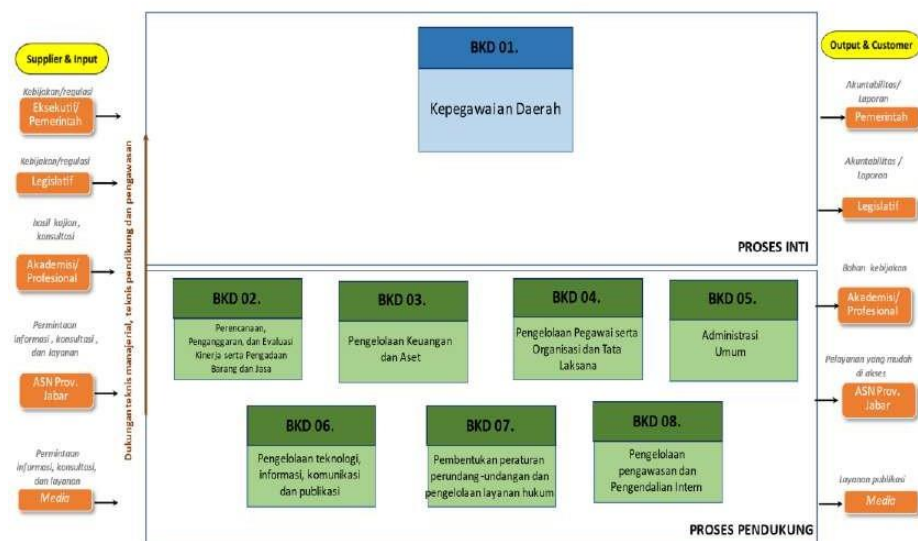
Supplier & Input

Kebijakan/regulasi
Eksekutif/ Pemerintah

Kebijakan/regulasi
Legislatif

hasil kajian, konsultasi
Akademisi/ Profesional

Permintaan informasi, konsultasi, dan layanan
ASN Prov. Jabar

Permintaan informasi, konsultasi, dan layanan
Media

Dukungan teknis manajerial, teknis pendukung dan pengawasan

BKD 01.
Kepegawaian Daerah

PROSES INTI

BKD 02.
Perencanaan, Penganggaran, dan Evaluasi Kinerja serta Pengadaan Barang dan Jasa

BKD 03.
Pengelolaan Keuangan dan Aset

BKD 04.
Pengelolaan Pegawai serta Organisasi dan Tata Laksana

BKD 05.
Administrasi Umum

BKD 06.
Pengelolaan teknologi, informasi, komunikasi dan publikasi

BKD 07.
Pembentukan peraturan perundang-undangan dan pengelolaan layanan hukum

BKD 08.
Pengelolaan pengawasan dan Pengendalian Intern

PROSES PENDUKUNG

Output & Customer

Akuntabilitas/ Laporan
Pemerintah

Akuntabilitas / Laporan
Legislatif

Bahan kebijakan
Akademisi/ Profesional

Pelayanan yang mudah di akses
ASN Prov. Jabar

Layanan publikasi
Media